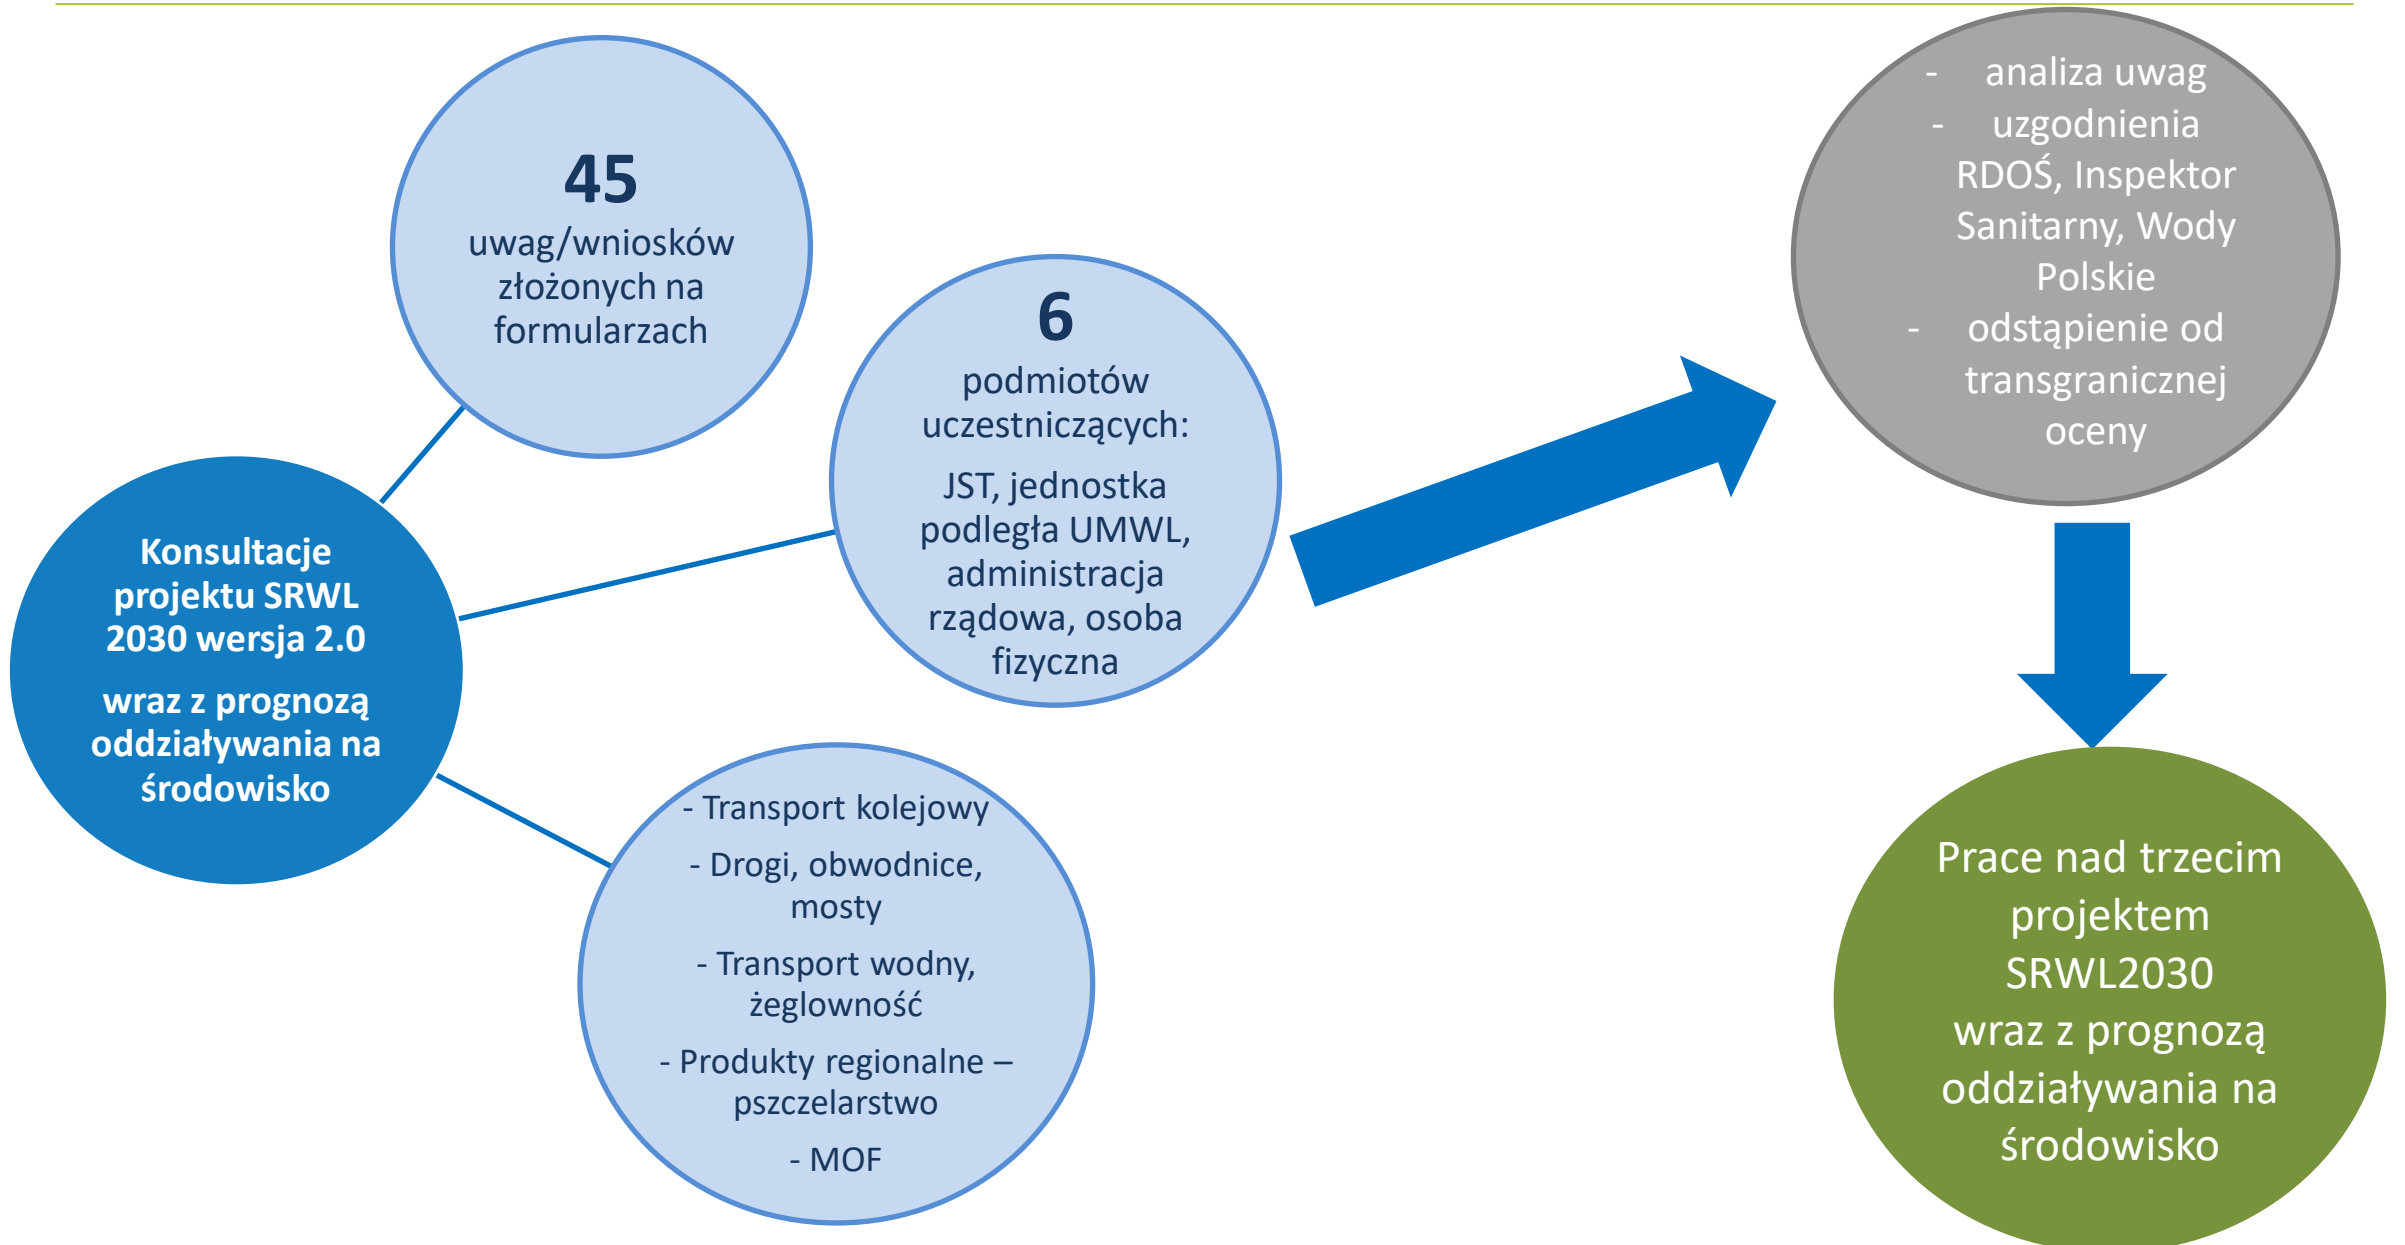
Konsultacje projektu SRWL 2030 wersja 2.0

wraz z prognozą oddziaływania na środowisko

45
uwag/wniosków złożonych na formularzach

6
podmiotów uczestniczących:

JST, jednostka podległa UMWL, administracja rządowa, osoba fizyczna

- Transport kolejowy

- Drogi, obwodnice, mosty

- Transport wodny, żeglowność

- Produkty regionalne – pszczelarstwo

- MOF

- analiza uwag
- uzgodnienia RDOŚ, Inspektor Sanitarny, Wody Polskie
- odstąpienie od transgranicznej oceny

Prace nad trzecim projektem SRWL2030 wraz z prognozą oddziaływania na środowisko